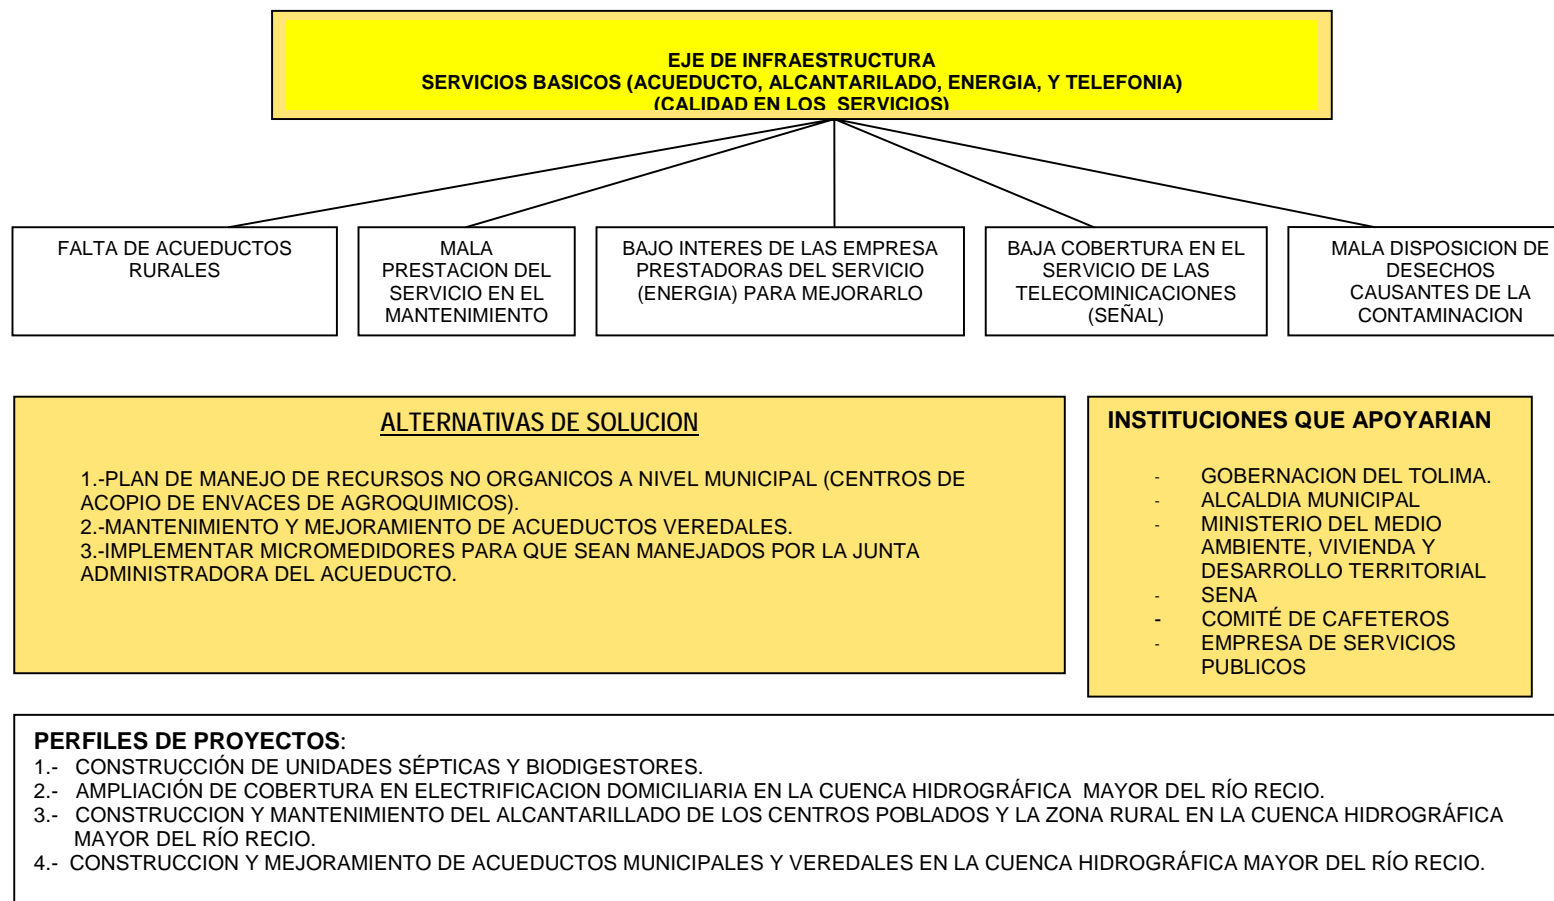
EJE DE INFRAESTRUCTURA
SERVICIOS BASICOS (ACUEDUCTO, ALCANTARILADO, ENERGIA, Y TELEFONIA)
(CALIDAD EN LOS SERVICIOS)

FALTA DE ACUEDUCTOS RURALES

MALA PRESTACION DEL SERVICIO EN EL MANTENIMIENTO

BAJO INTERES DE LAS EMPRESA PRESTADORAS DEL SERVICIO (ENERGIA) PARA MEJORARLO

BAJA COBERTURA EN EL SERVICIO DE LAS TELECOMINICACIONES (SEÑAL)

MALA DISPOSICION DE DESECHOS CAUSANTES DE LA CONTAMINACION

ALTERNATIVAS DE SOLUCION

1.-PLAN DE MANEJO DE RECURSOS NO ORGANICOS A NIVEL MUNICIPAL (CENTROS DE ACOPIO DE ENVACES DE AGROQUIMICOS).
2.-MANTENIMIENTO Y MEJORAMIENTO DE ACUEDUCTOS VEREDALES.
3.-IMPLEMENTAR MICROMEDIDORES PARA QUE SEAN MANEJADOS POR LA JUNTA ADMINISTRADORA DEL ACUEDUCTO.

INSTITUCIONES QUE APOYARIAN

- GOBERNACION DEL TOLIMA.
- ALCALDIA MUNICIPAL
- MINISTERIO DEL MEDIO AMBIENTE, VIVIENDA Y DESARROLLO TERRITORIAL
- SENA
- COMITÉ DE CAFETEROS
- EMPRESA DE SERVICIOS PUBLICOS

PERFILES DE PROYECTOS:
1.- CONSTRUCCIÓN DE UNIDADES SÉPTICAS Y BIODIGESTORES.
2.- AMPLIACIÓN DE COBERTURA EN ELECTRIFICACION DOMICILIARIA EN LA CUENCA HIDROGRÁFICA MAYOR DEL RÍO RECIO.
3.- CONSTRUCCION Y MANTENIMIENTO DEL ALCANTARILLADO DE LOS CENTROS POBLADOS Y LA ZONA RURAL EN LA CUENCA HIDROGRÁFICA MAYOR DEL RÍO RECIO.
4.- CONSTRUCCION Y MEJORAMIENTO DE ACUEDUCTOS MUNICIPALES Y VEREDALES EN LA CUENCA HIDROGRÁFICA MAYOR DEL RÍO RECIO.